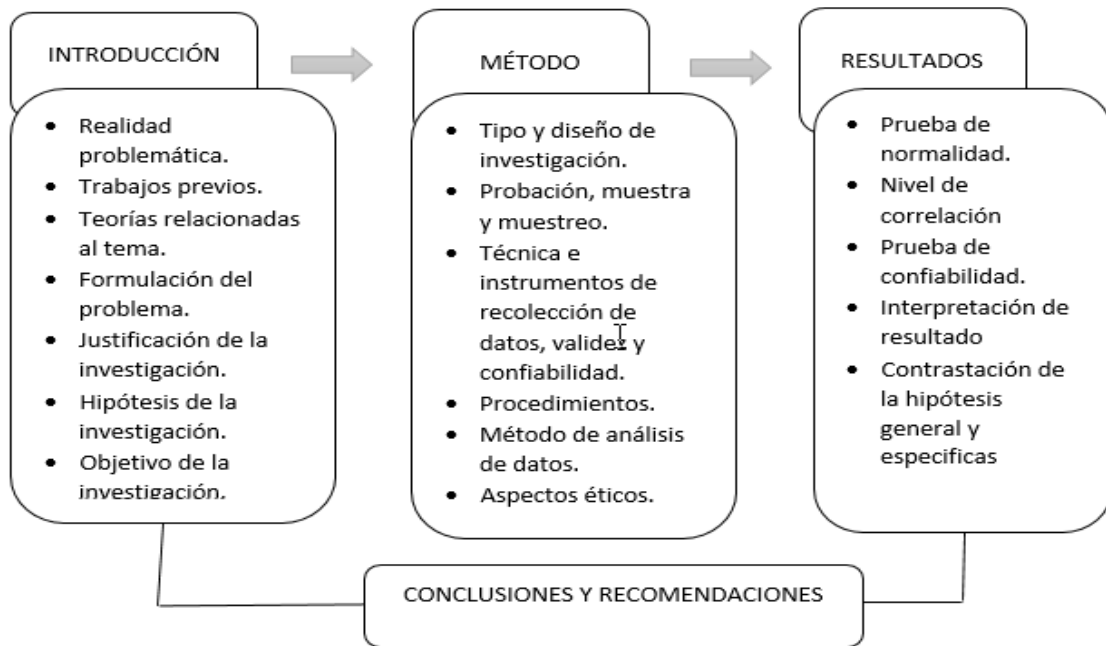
INTRODUCCIÓN

- Realidad problemática.
- Trabajos previos.
- Teorías relacionadas al tema.
- Formulación del problema.
- Justificación de la investigación.
- Hipótesis de la investigación.
- Objetivo de la investigación.

MÉTODO

- Tipo y diseño de investigación.
- Probación, muestra y muestreo.
- Técnica e instrumentos de recolección de datos, validez y confiabilidad.
- Procedimientos.
- Método de análisis de datos.
- Aspectos éticos.

RESULTADOS

- Prueba de normalidad.
- Nivel de correlación
- Prueba de confiabilidad.
- Interpretación de resultado
- Contrastación de la hipótesis general y especificas

CONCLUSIONES Y RECOMENDACIONES